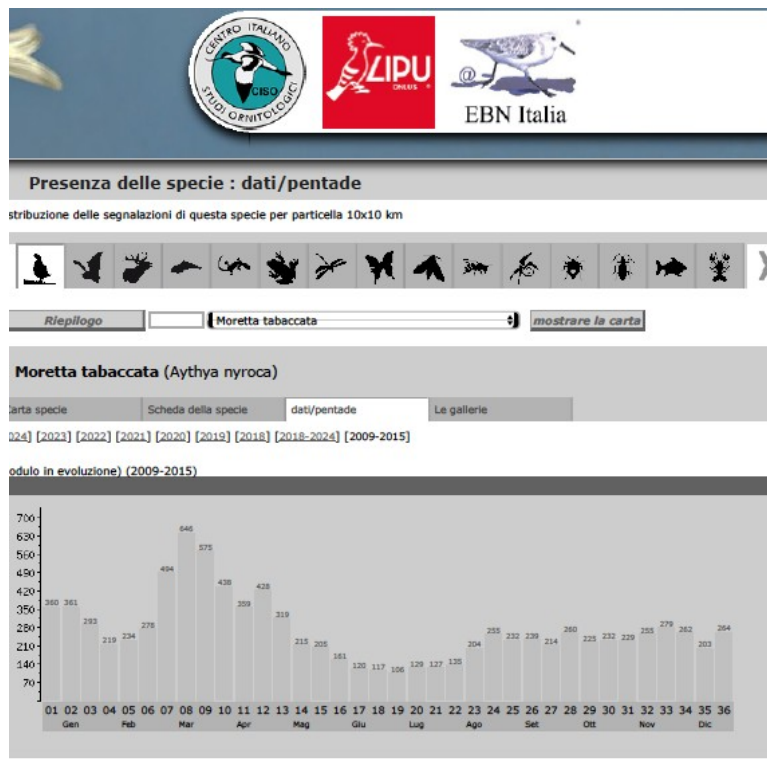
CENTRO ITALIANO STUDI ORNITOLOGICI CISO

LIPU ONLUS

EBN Italia

Presenza delle specie : dati/pentade

stribuzione delle segnalazioni di questa specie per particella 10x10 km

Riepilogo | Moretta tabaccata | mostrare la carta

Moretta tabaccata (Aythya nyroca)

arta specie | Scheda della specie | dati/pentade | Le gallerie

024] [2023] [2022] [2021] [2020] [2019] [2018] [2018-2024] [2009-2015]

odulo in evoluzione) (2009-2015)

700
630
560
490
420
350
280
210
140
70

360 361 293 219 234 278 494 646 575 438 359 428 319 215 205 161 120 117 106 129 127 135 204 255 232 239 214 260 225 232 229 255 279 262 203 264

01 02 03 04 05 06 07 08 09 10 11 12 13 14 15 16 17 18 19 20 21 22 23 24 25 26 27 28 29 30 31 32 33 34 35 36

Gen Feb Mar Apr Mag Giu Lug Ago Set Ott Nov Dic